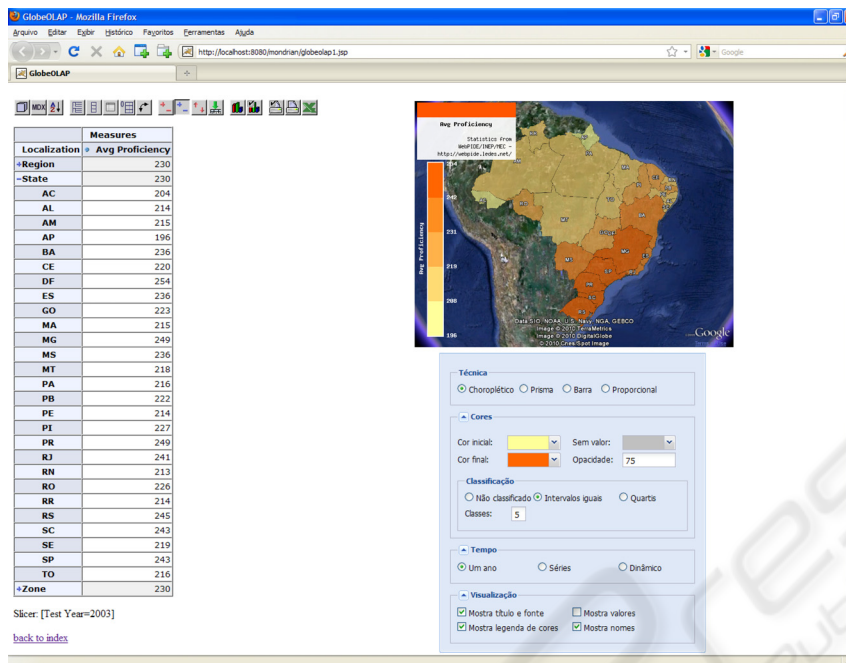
GlobeOLAP - Mozilla Firefox

Arquivo Editar Exibir Histórico Favoritos Ferramentas Ajuda

http://localhost:8080/mondrian/globeolap1.jsp

Google

GlobeOLAP

| | Measures |
|---|---|
| Localization | Avg Proficiency |
| +Region | 230 |
| -State | 230 |
| AC | 204 |
| AL | 214 |
| AM | 215 |
| AP | 196 |
| BA | 236 |
| CE | 220 |
| DF | 254 |
| ES | 236 |
| GO | 223 |
| MA | 215 |
| MG | 249 |
| MS | 236 |
| MT | 218 |
| PA | 216 |
| PB | 222 |
| PE | 214 |
| PI | 227 |
| PR | 249 |
| RJ | 241 |
| RN | 213 |
| RO | 226 |
| RR | 214 |
| RS | 245 |
| SC | 243 |
| SE | 219 |
| SP | 243 |
| TO | 216 |
| +Zone | 230 |

Slicer: [Test Year=2003]

back to index

Avg Proficiency

Statistics from WebPIDE/INEP/MEC - http://webpide.ledes.net/

Avg Proficiency

242

231

219

208

196

Data SIO, NOAA, U.S. Navy, NGA, GEBCO
Image © 2010 TerraMetrics
Image © 2010 DigitalGlobe
© 2010 Cnes/Spot Image

Google

Técnica
Choroplético Prisma Barra Proporcional

Cores
Cor inicial: Sem valor:
Cor final: Opacidade: 75

Classificação
Não classificado Intervalos iguais Quartis
Classes: 5

Tempo
Um ano Séries Dinâmico

Visualização
Mostra título e fonte Mostra valores
Mostra legenda de cores Mostra nomes